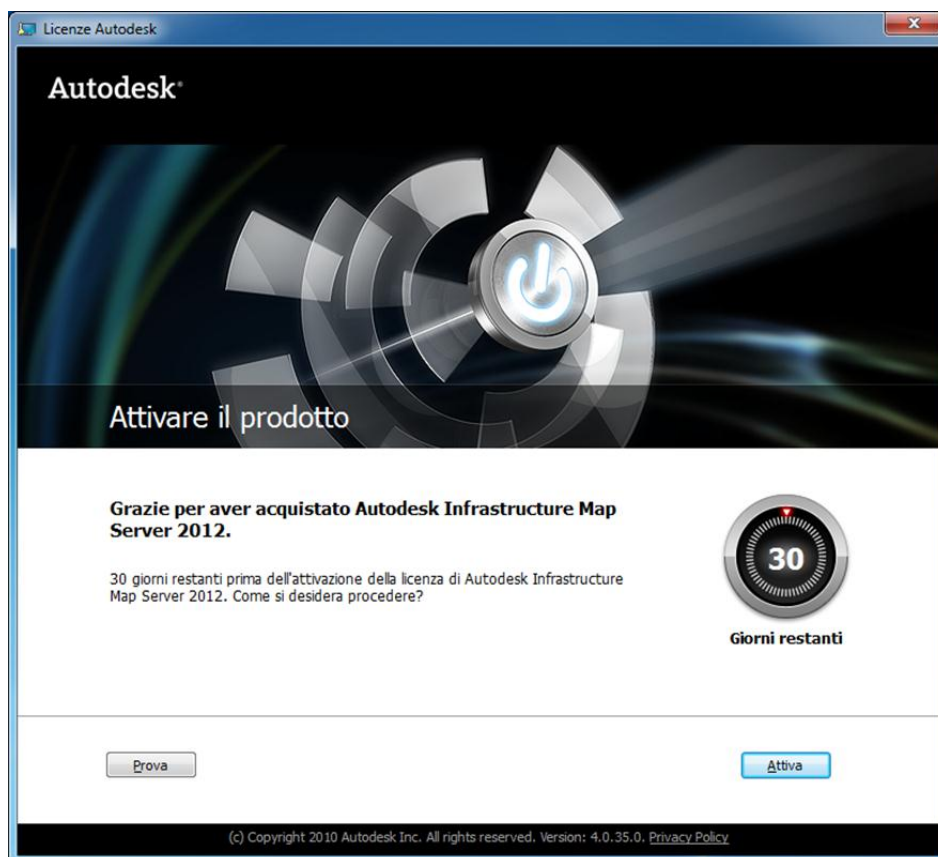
Licenze Autodesk

Autodesk®

Attivare il prodotto

Grazie per aver acquistato Autodesk Infrastructure Map Server 2012.

30 giorni restanti prima dell'attivazione della licenza di Autodesk Infrastructure Map Server 2012. Come si desidera procedere?

30

Giorni restanti

Prova

Attiva

(c) Copyright 2010 Autodesk Inc. All rights reserved. Version: 4.0.35.0. Privacy Policy